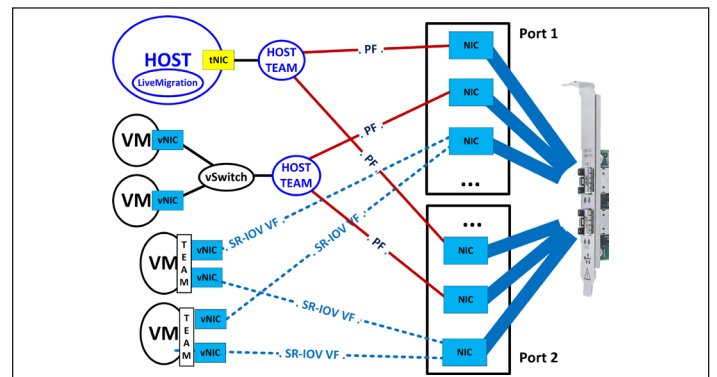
HOST
LiveMigration
tNIC
HOST TEAM
PF
NIC
Port 1
NIC
PF
NIC
PF
VM
vNIC
VM
vNIC
vSwitch
HOST TEAM
...
...
SR-IOV VF
SR-IOV VF
PF
VM
TEAM
vNIC
vNIC
NIC
NIC
SR-IOV VF
VM
TEAM
vNIC
vNIC
SR-IOV VF
NIC
Port 2